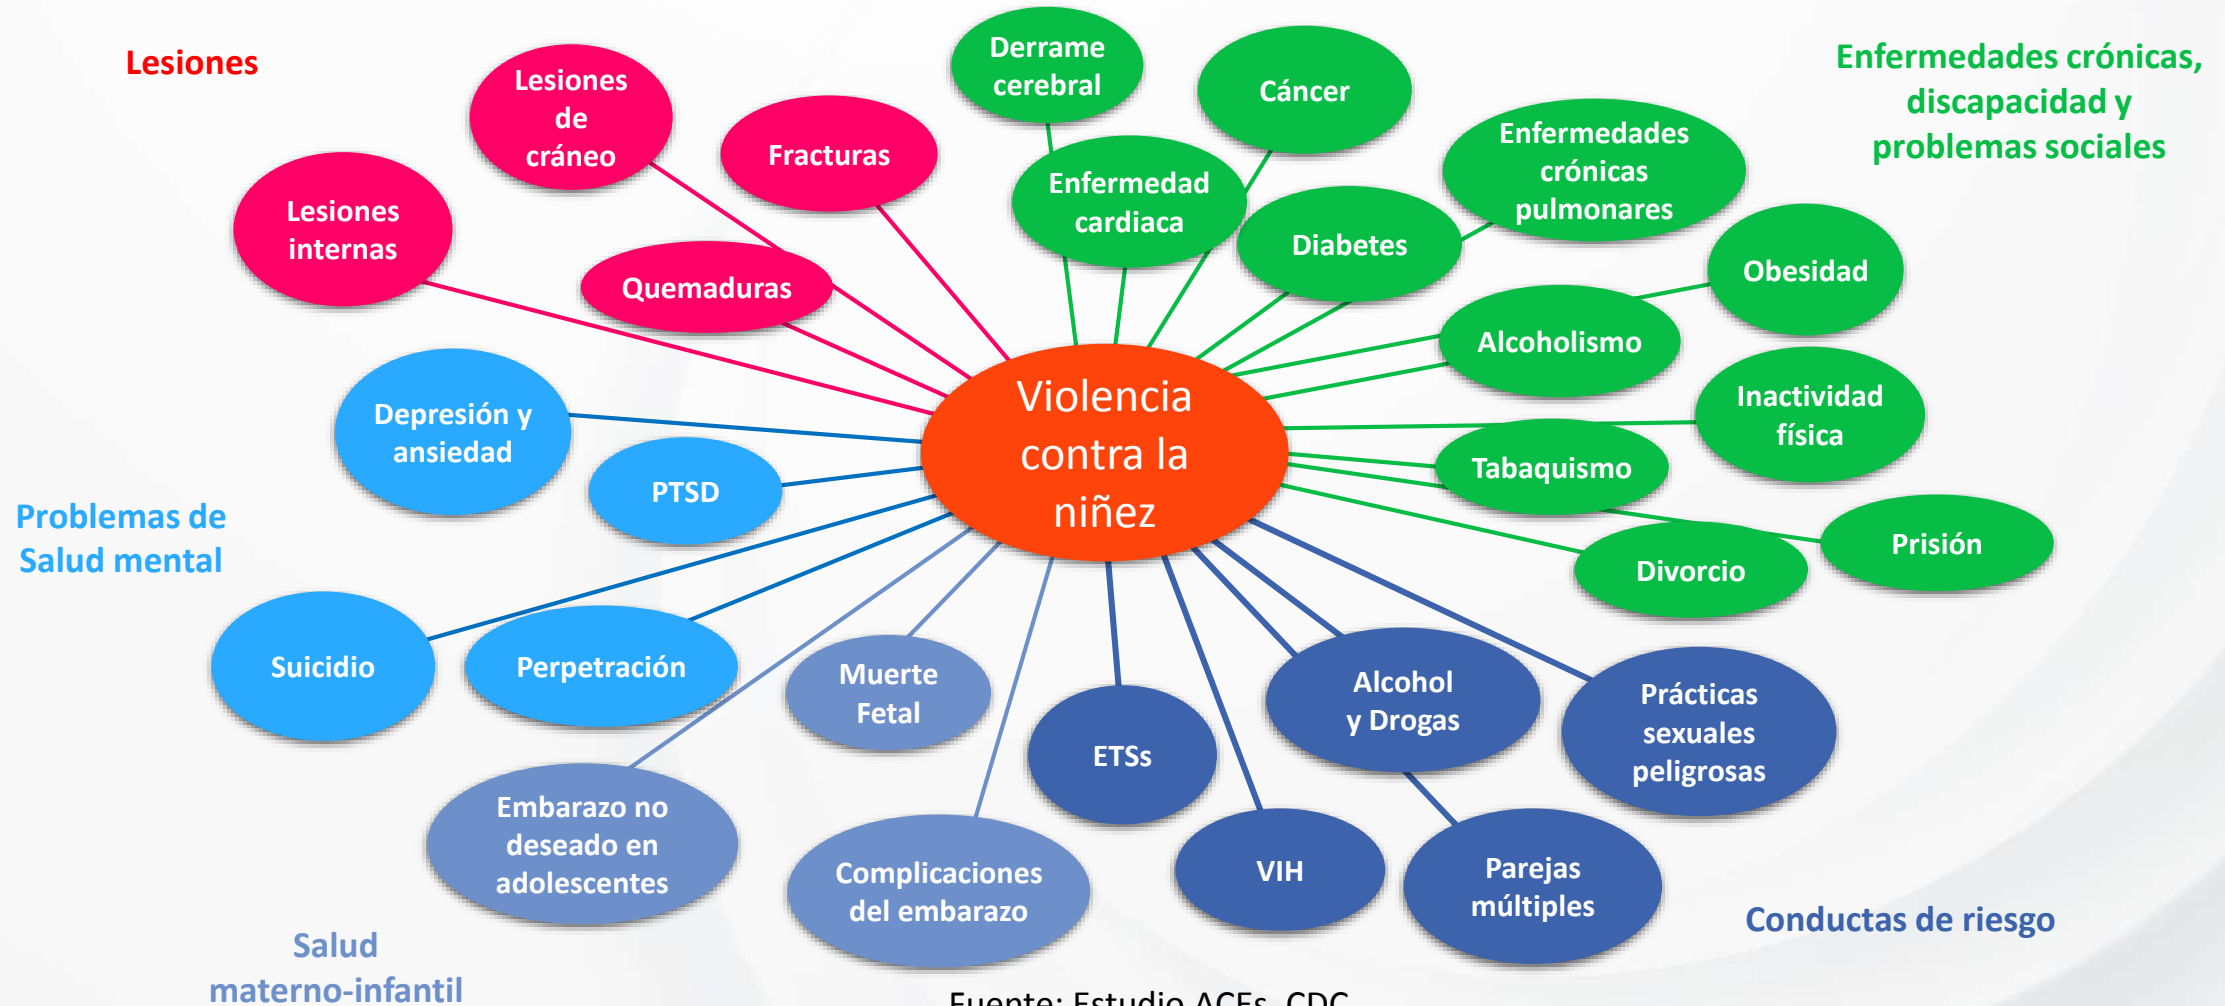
Lesiones

Lesiones de cráneo

Fracturas

Lesiones internas

Quemaduras

Derrame cerebral

Cáncer

Enfermedad cardiaca

Diabetes

Enfermedades crónicas pulmonares

Enfermedades crónicas, discapacidad y problemas sociales

Obesidad

Alcoholismo

Inactividad física

Tabaquismo

Prisión

Divorcio

Violencia contra la niñez

Depresión y ansiedad

PTSD

Problemas de Salud mental

Suicidio

Perpetración

Muerte Fetal

ETSs

Alcohol y Drogas

Prácticas sexuales peligrosas

Embarazo no deseado en adolescentes

Complicaciones del embarazo

VIH

Parejas múltiples

Conductas de riesgo

Salud materno-infantil

Fuente: Estudio ACEs, CDC